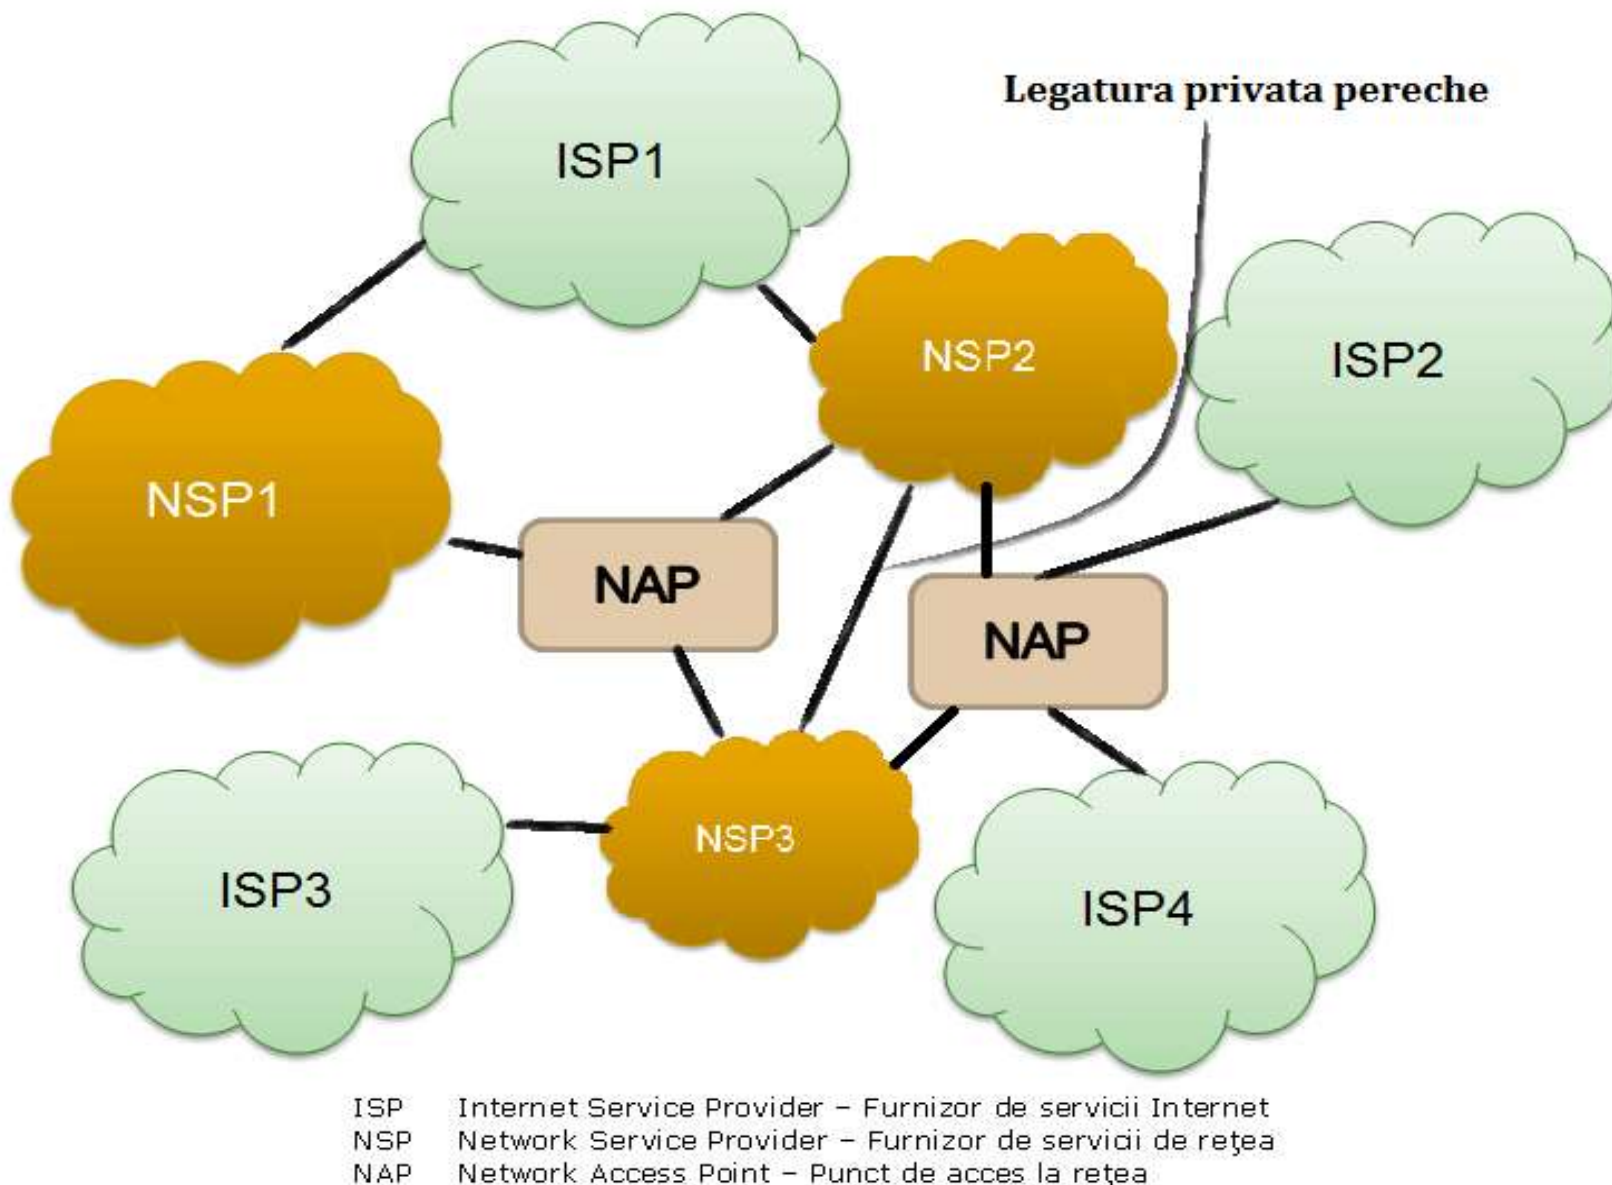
Legatura privata pereche

ISP1

NSP2

ISP2

NSP1

NAP

NAP

NSP3

ISP3

ISP4

ISP Internet Service Provider – Furnizor de servicii Internet
NSP Network Service Provider – Furnizor de servicii de reţea
NAP Network Access Point – Punct de acces la reţea